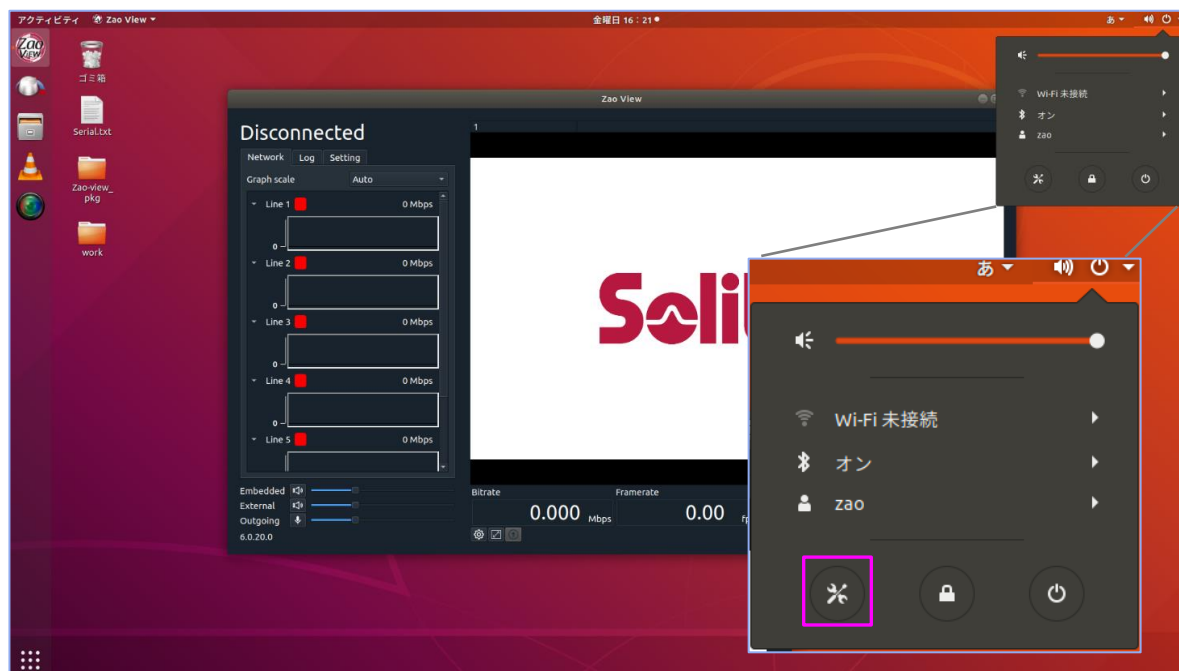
アクティビティ Zao View ▾ 金曜日 16：21 ● あ ▾

ゴミ箱

Serial.txt

Zao-view_pkg

work

Zao View

Disconnected

Network Log Setting

Graph scale Auto

Line 1 0 Mbps
0
Line 2 0 Mbps
0
Line 3 0 Mbps
0
Line 4 0 Mbps
0
Line 5 0 Mbps

Embedded
External
Outgoing
6.0.20.0

1

Soli

Bitrate Framerate
0.000 Mbps 0.00 fp

Wi-Fi 未接続
オン
zao

あ ▾

Wi-Fi 未接続
オン
zao